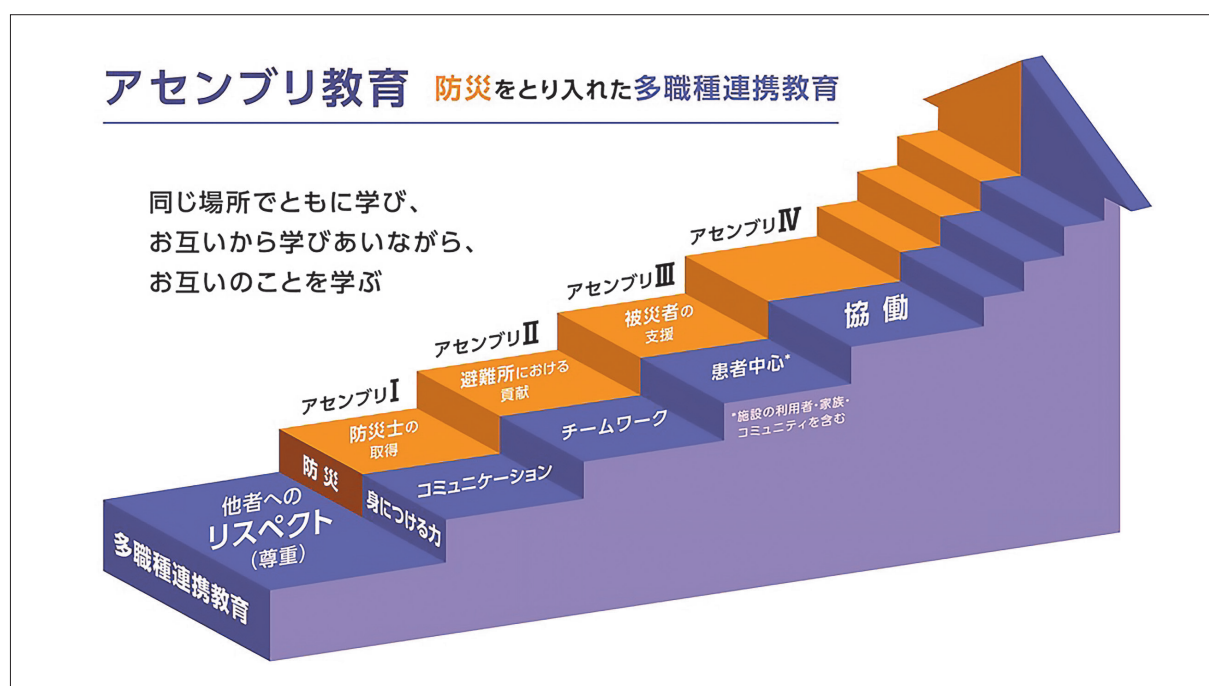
アセンブリ教育　防災をとり入れた多職種連携教育

同じ場所でともに学び、
お互いから学びあいながら、
お互いのことを学ぶ

アセンブリⅠ
防災士の取得
防災

アセンブリⅡ
避難所における貢献

アセンブリⅢ
被災者の支援

アセンブリⅣ

他者へのリスペクト（尊重）
多職種連携教育
身につける力
コミュニケーション
チームワーク
患者中心*
*施設の利用者・家族・コミュニティを含む
協働